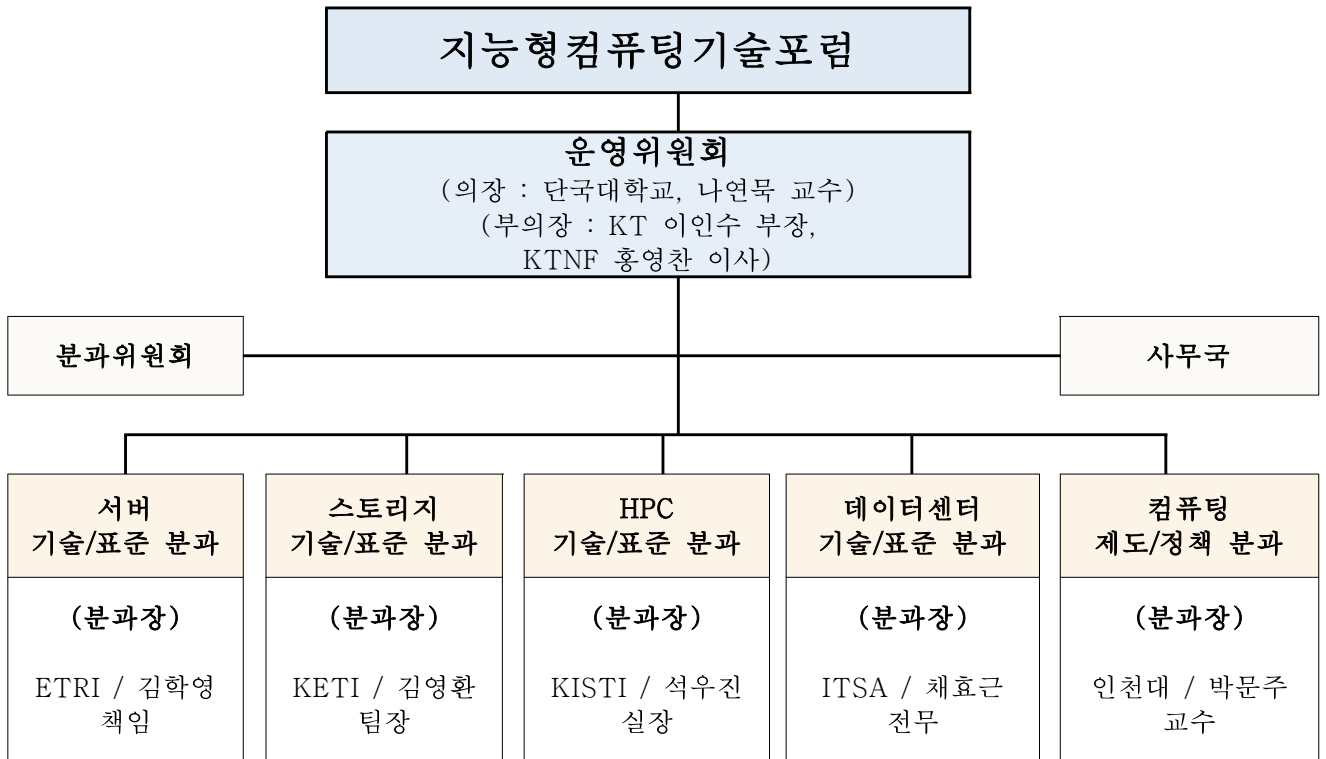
지능형컴퓨팅기술포럼

운영위원회
(의장 : 단국대학교, 나연묵 교수)
(부의장 : KT 이인수 부장, KTNF 홍영찬 이사)

분과위원회

사무국

서버
기술/표준 분과

(분과장)

ETRI / 김학영 책임

스토리지
기술/표준 분과

(분과장)

KETI / 김영환 팀장

HPC
기술/표준 분과

(분과장)

KISTI / 석우진 실장

데이터센터
기술/표준 분과

(분과장)

ITSA / 채효근 전무

컴퓨팅
제도/정책 분과

(분과장)

인천대 / 박문주 교수